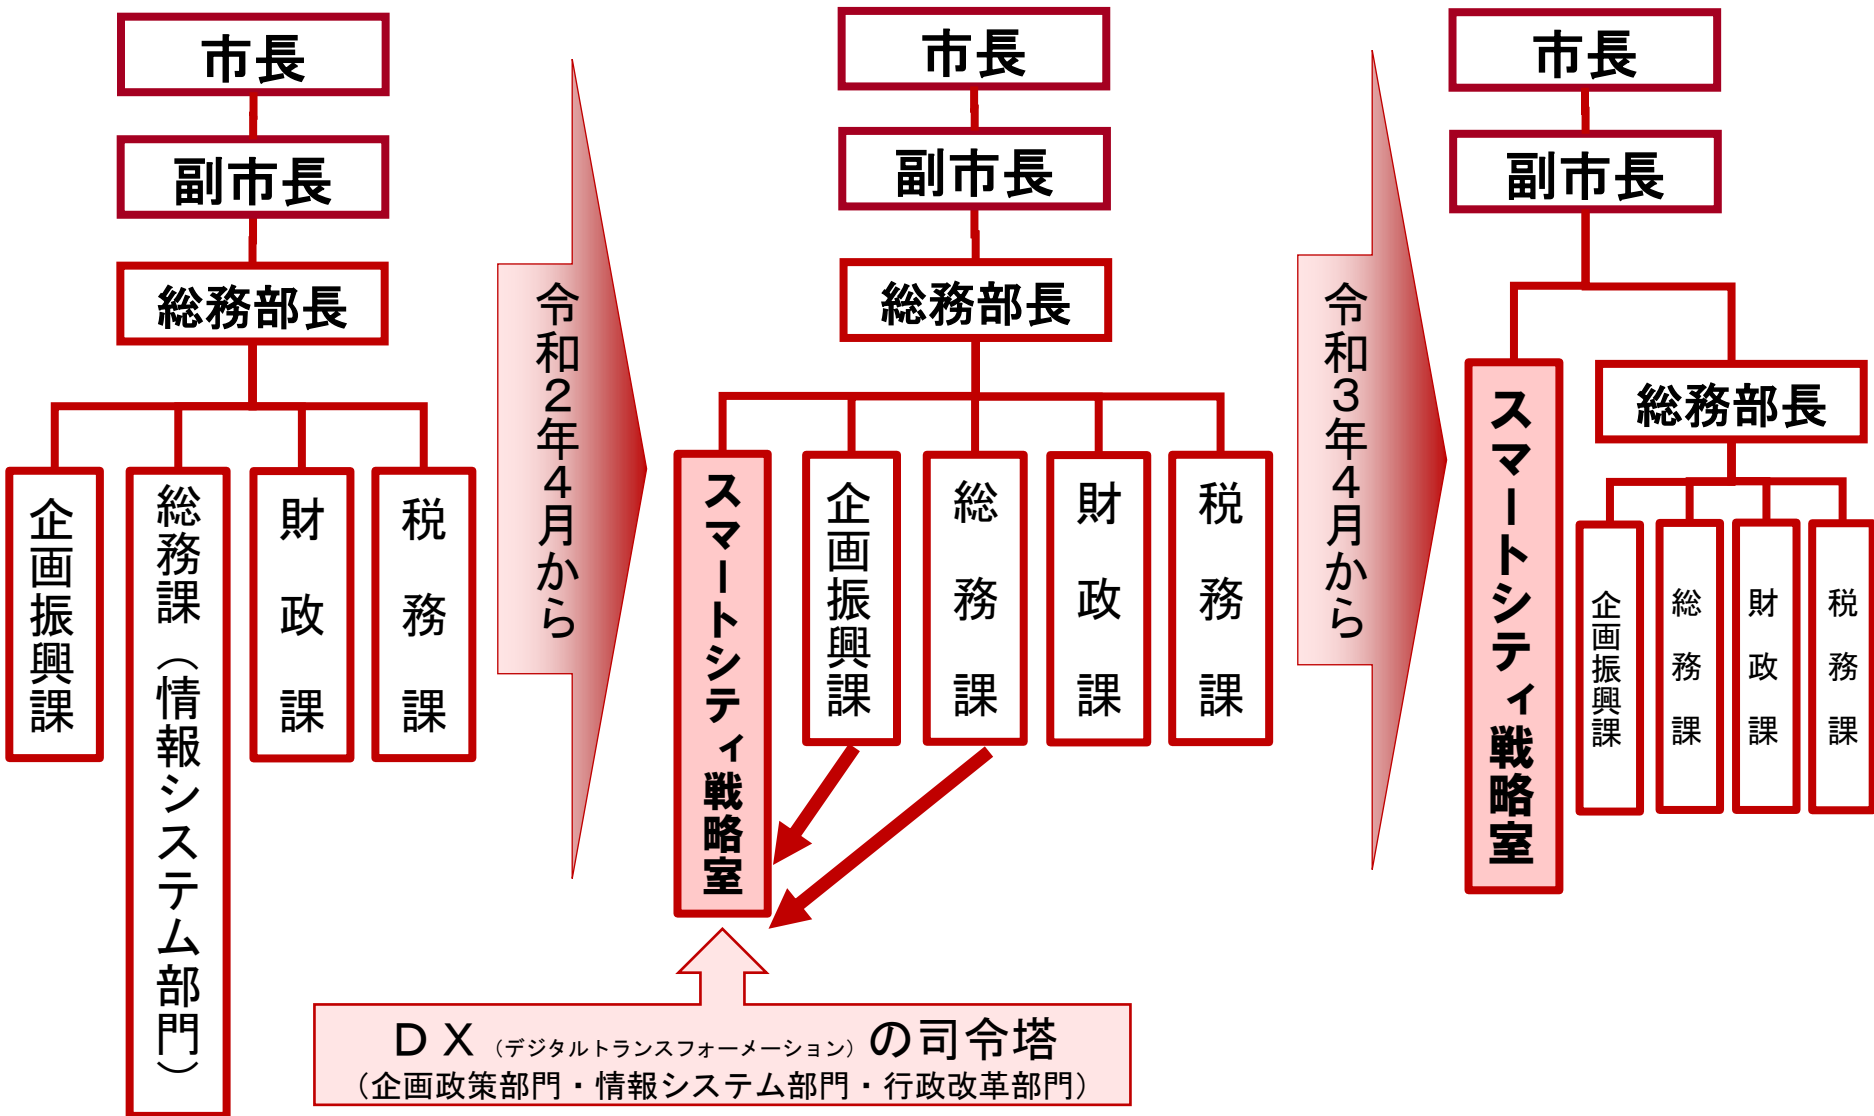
市長

副市長

総務部長

企画振興課

総務課（情報システム部門）

財政課

税務課

令和2年4月から

市長

副市長

総務部長

スマートシティ戦略室

企画振興課

総務課

財政課

税務課

令和3年4月から

市長

副市長

スマートシティ戦略室

総務部長

企画振興課

総務課

財政課

税務課

ＤＸ（デジタルトランスフォーメーション）の司令塔
（企画政策部門・情報システム部門・行政改革部門）